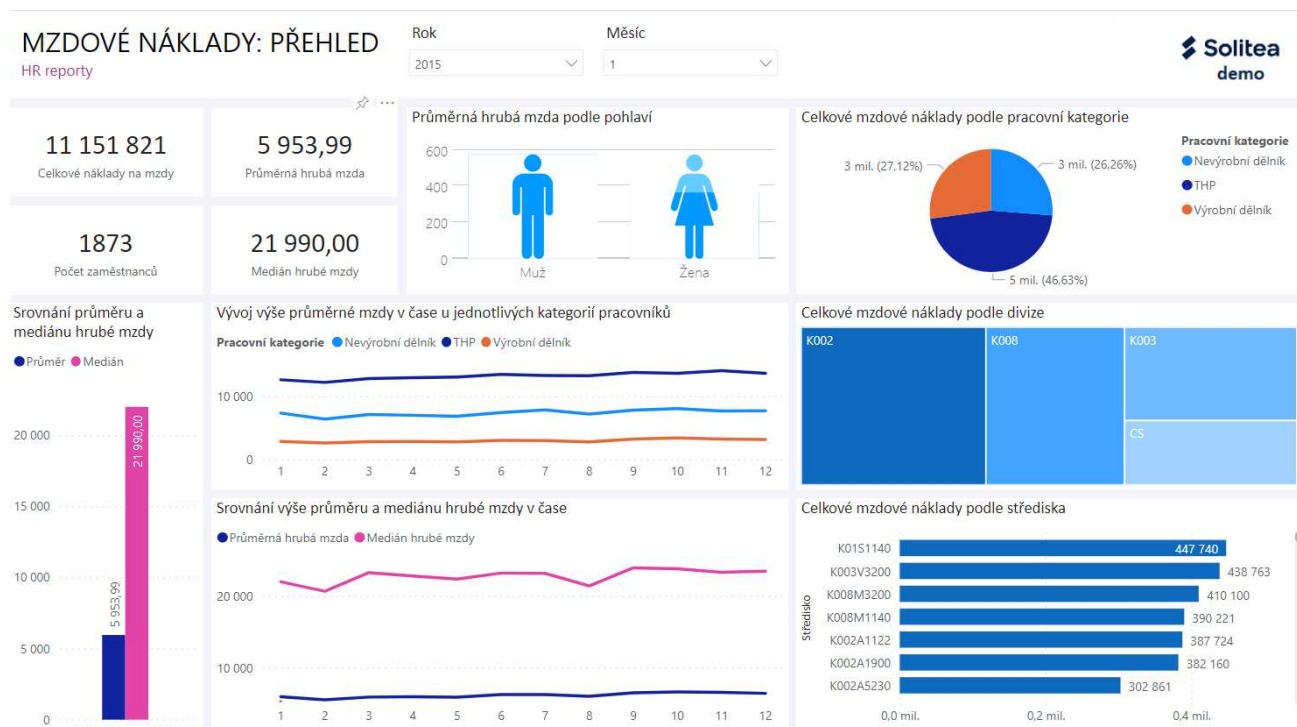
MZDOVÉ NÁKLADY: PŘEHLED
HR reporty

Rok
2015

Měsíc
1

Solitea
demo

11 151 821
Celkové náklady na mzdy

5 953,99
Průměrná hrubá mzda

1873
Počet zaměstnanců

21 990,00
Medián hrubé mzdy

Průměrná hrubá mzda podle pohlaví
600
400
200
0
Muž
Žena

Celkové mzdové náklady podle pracovní kategorie
3 mil. (27,12%)
3 mil. (26,26%)
5 mil. (46,63%)
Pracovní kategorie
Nevýrobní dělník
THP
Výrobní dělník

Srovnání průměru a mediánu hrubé mzdy
Průměr
Medián
20 000
15 000
10 000
5 000
0
5 953,99
21 990,00

Vývoj výše průměrné mzdy v čase u jednotlivých kategorií pracovníků
Pracovní kategorie
Nevýrobní dělník
THP
Výrobní dělník
10 000
0
1 2 3 4 5 6 7 8 9 10 11 12

Celkové mzdové náklady podle divize
K002
K008
K003
CS

Srovnání výše průměru a mediánu hrubé mzdy v čase
Průměrná hrubá mzda
Medián hrubé mzdy
20 000
10 000
1 2 3 4 5 6 7 8 9 10 11 12

Celkové mzdové náklady podle střediska
Středisko
K01S1140 447 740
K003V3200 438 763
K008M3200 410 100
K008M1140 390 221
K002A1122 387 724
K002A1900 382 160
K002A5230 302 861
0,0 mil.
0,2 mil.
0,4 mil.